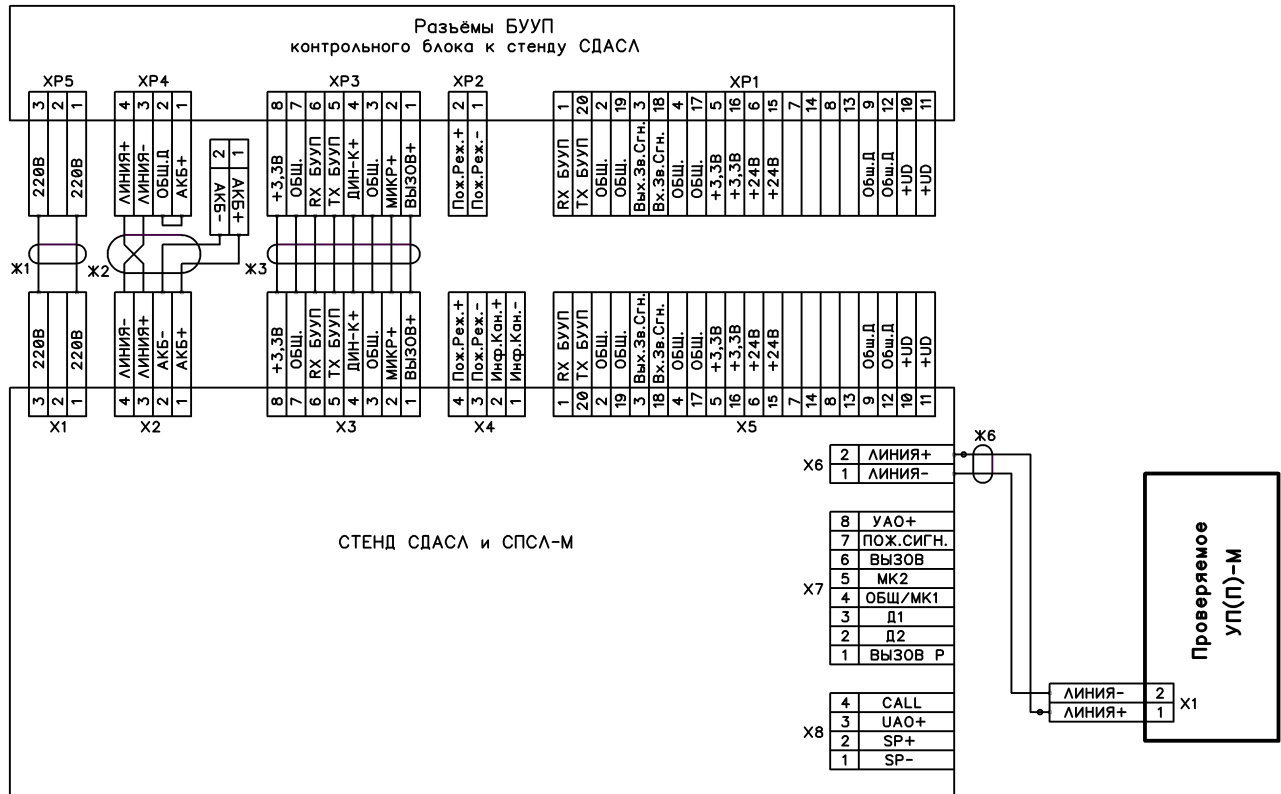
Разъёмы БУУП
контрольного блока к стенду СДАСЛ

XP5
3 2 1
220В
220В

XP4
4 3 2 1
ЛИНИЯ+
ЛИНИЯ-
ОБЩ.Д
АКБ+

2 1
АКБ-
АКБ+

XP3
8 7 6 5 4 3 2 1
+3,3В
ОБЩ.
RX БУУП
TX БУУП
ДИН-К+
ОБЩ.
МИКР+
ВЫЗОВ+

XP2
2 1
Пож.Реж.+
Пож.Реж.-

XP1
1 20 2 19 3 18 4 17 5 16 6 15 7 14 8 13 9 12 10 11
RX БУУП
TX БУУП
ОБЩ.
ОБЩ.
Вых.Зв.Сгн.
Вх.Зв.Сгн.
ОБЩ.
ОБЩ.
+3,3В
+3,3В
+24В
+24В
Общ.Д
Общ.Д
+UD
+UD

Ж1
Ж2
Ж3

220В
220В
3 2 1
X1

ЛИНИЯ-
ЛИНИЯ+
АКБ-
АКБ+
4 3 2 1
X2

+3,3В
ОБЩ.
RX БУУП
TX БУУП
ДИН-К+
ОБЩ.
МИКР+
ВЫЗОВ+
8 7 6 5 4 3 2 1
X3

Пож.Реж.+
Пож.Реж.-
Инф.Кан.+
Инф.Кан.-
4 3 2 1
X4

RX БУУП
TX БУУП
ОБЩ.
ОБЩ.
Вых.Зв.Сгн.
Вх.Зв.Сгн.
ОБЩ.
ОБЩ.
+3,3В
+3,3В
+24В
+24В
Общ.Д
Общ.Д
+UD
+UD
1 20 2 19 3 18 4 17 5 16 6 15 7 14 8 13 9 12 10 11
X5

Ж6

| X6 | | |
|---|---|---|
| | 2 | ЛИНИЯ+ |
| | 1 | ЛИНИЯ- |

СТЕНД СДАСЛ и СПСЛ-М

| X7 | | |
|---|---|---|
| | 8 | УАО+ |
| | 7 | ПОЖ.СИГН. |
| | 6 | ВЫЗОВ |
| | 5 | МК2 |
| | 4 | ОБЩ/МК1 |
| | 3 | Д1 |
| | 2 | Д2 |
| | 1 | ВЫЗОВ Р |

| X8 | | |
|---|---|---|
| | 4 | CALL |
| | 3 | UAO+ |
| | 2 | SP+ |
| | 1 | SP- |

ЛИНИЯ- 2
ЛИНИЯ+ 1
X1

Проверяемое
УП(П)-М